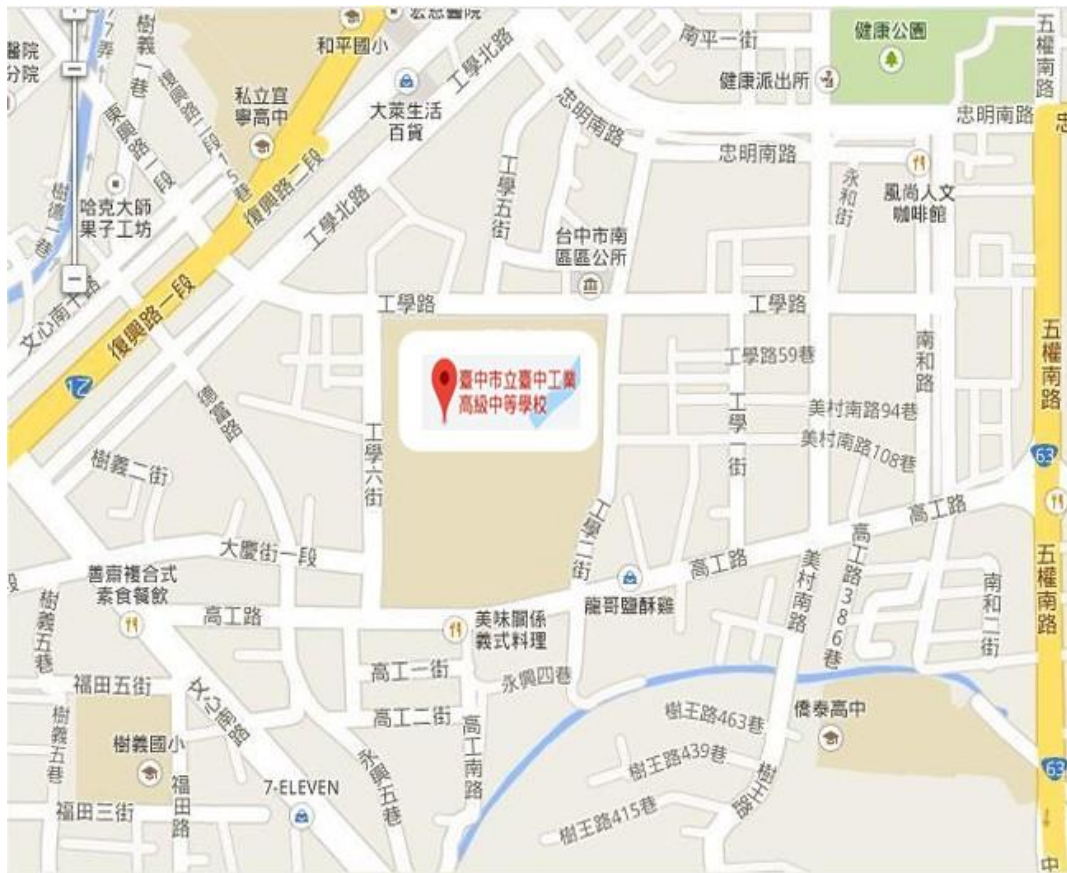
慈濟醫院
和平國小
南平一街
健康公園
五權南路
醫院分院
樹義一巷
東興路一段
東興路三段15巷
私立宜寧高中
大葉生活百貨
工學北路
健康派出所
忠明南路
忠明南路
忠明南路
哈克大師果子工坊
復興路二段
工學五街
永和街
風尚人文咖啡館
樹德一巷
工學北路
台中市南區區公所
文心南十路
復興路一段
工學路
工學路
五權南路
臺中市立臺中工業高級中等學校
工學路59巷
南和路
12
德富路
美村南路94巷
工學六街
工學一街
美村南路108巷
樹義二街
63
高工路
工學二街
大慶街一段
高工路
善需複合式素食餐飲
高工路
龍哥鹽酥雞
美村南路
高工路386巷
五權南路
南和二街
樹義五巷
美味關係義式料理
高工一街
永興四巷
福田五街
文心南路
高工二街
高工南路
僑泰高中
樹義五巷
樹義國小
樹王路463巷
福田路
永興五巷
樹王路439巷
樹王路
63
福田三街
7-ELEVEN
樹王路415巷
中